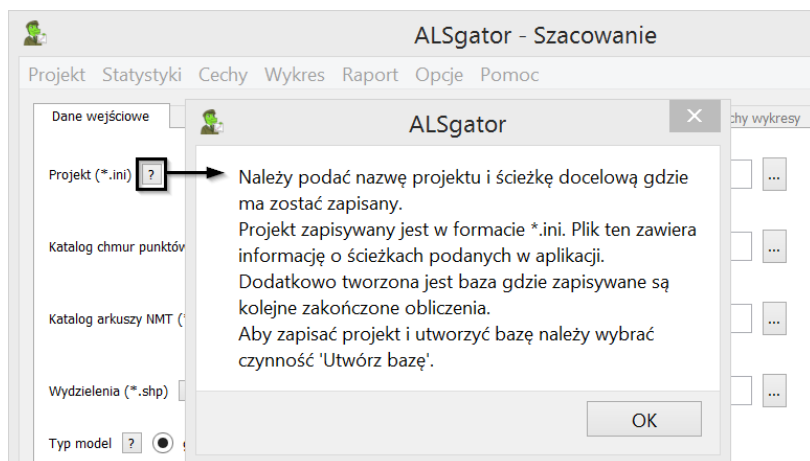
ALSgator - Szacowanie

Projekt Statystyki Cechy Wykres Raport Opcje Pomoc

Dane wejściowe

chy wykresy

Projekt (*.ini) ?

Katalog chmur punktów

Katalog arkuszy NMT (*

Wydzielenia (*.shp)

Typ model ?

...

...

...

...

ALSgator

Należy podać nazwę projektu i ścieżkę docelową gdzie ma zostać zapisany.
Projekt zapisywany jest w formacie *.ini. Plik ten zawiera informację o ścieżkach podanych w aplikacji.
Dodatkowo tworzona jest baza gdzie zapisywane są kolejne zakończone obliczenia.
Aby zapisać projekt i utworzyć bazę należy wybrać czynność 'Utwórz bazę'.

OK